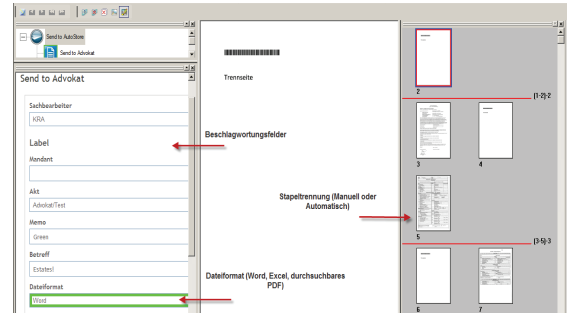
Send to AutoStore

Send to Advokat

Send to Advokat

Sachbearbeiter

KRA

Label

Mandant

Akt

Advokat/Test

Memo

Green

Betreff

Estatesl

Dateiformat

Word

Beschlagwortungsfelder

Dateiformat (Word, Excel, durchsuchbares PDF)

Trennseite

Stapeltrennung (Manuell oder Automatisch)

2

(1-2)-2

3

4

5

(3-5)-3

6

7